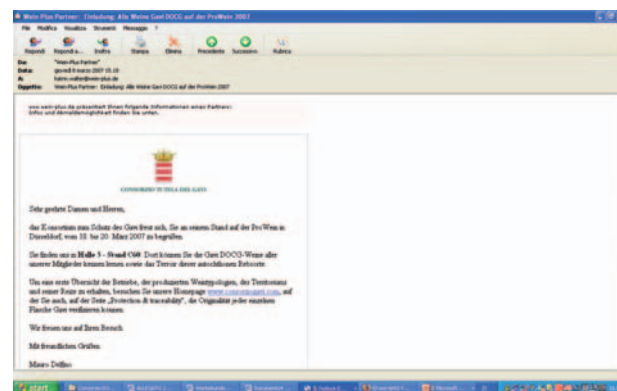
Wein-Plus Partner: Einladung: Alle Weine Gavi DOCG auf der ProWein 2007

File Modifica Visualizza Strumenti Messaggio ?

Rispondi Rispondi a... Inoltra Stampa Elimina Precedente Successivo Rubrica

Da: "Wein-Plus Partner"
Data: giovedì 8 marzo 2007 15.18
A: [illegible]@wein-plus.de
Oggetto: Wein-Plus Partner: Einladung: Alle Weine Gavi DOCG auf der ProWein 2007

www.wein-plus.de präsentiert Ihnen folgende Informationen eines Partners:
Infos und Abmeldemöglichkeit finden Sie unten.

CONSORZIO TUTELA DEL GAVI

Sehr geehrte Damen und Herren,

das Konsortium zum Schutz des Gavi freut sich, Sie an seinem Stand auf der ProWein in Dusseldorf, vom 18. bis 20. März 2007 zu begrüßen.

Sie finden uns in Halle 5 - Stand C60. Dort können Sie die Gavi DOCG-Weine aller unserer Mitglieder kennen lernen sowie das Terroir dieser autochthonen Rebsorte.

Um eine erste Übersicht der Betriebe, der produzierten Weintypologien, des Territoriums und seiner Reize zu erhalten, besuchen Sie unsere Homepage www.consorziogavi.com, auf der Sie auch, auf der Seite „Protection & traceability", die Originalität jeder einzelnen Flasche Gavi verifizieren können.

Wir freuen uns auf Ihren Besuch.

Mit freundlichen Grüßen.

Mauro Deffino

start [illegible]